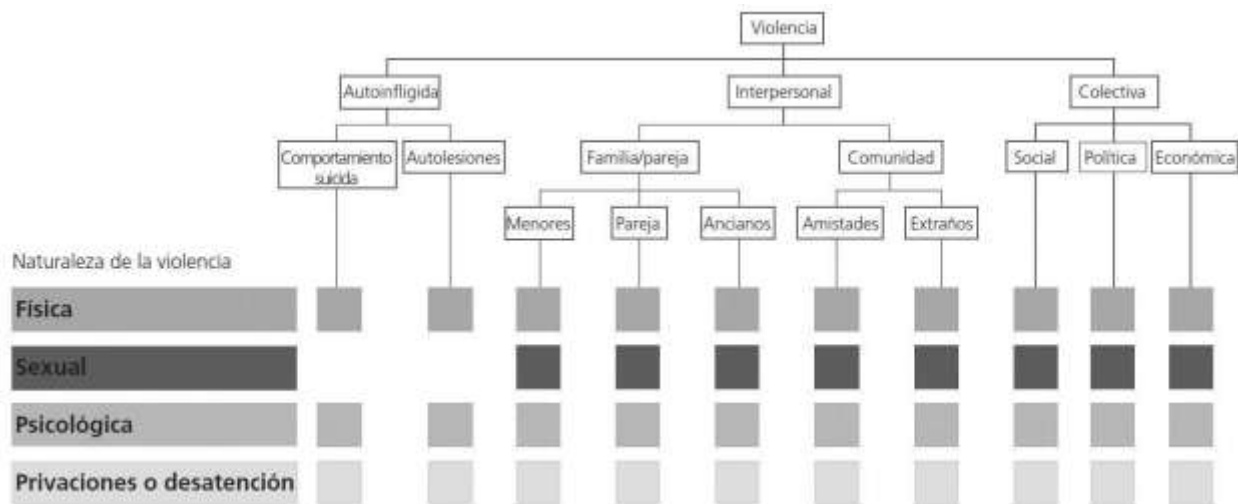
Violencia

Autoinfligida

Interpersonal

Colectiva

Comportamiento suicida

Autolesiones

Familia/pareja

Comunidad

Social

Política

Económica

Menores

Pareja

Ancianos

Amistades

Extraños

Naturaleza de la violencia

Física

Sexual

Psicológica

Privaciones o desatención